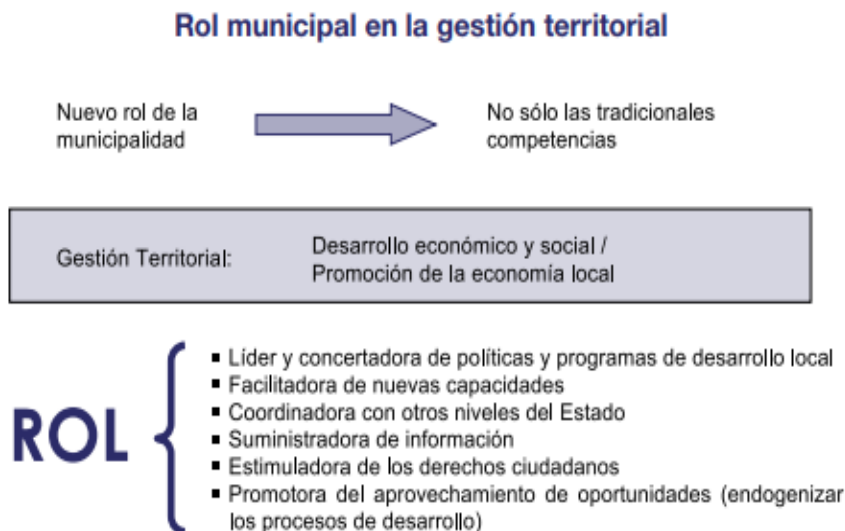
Rol municipal en la gestión territorial

Nuevo rol de la municipalidad

No sólo las tradicionales competencias

Gestión Territorial:

Desarrollo económico y social / Promoción de la economía local

ROL

- Líder y concertadora de políticas y programas de desarrollo local
- Facilitadora de nuevas capacidades
- Coordinadora con otros niveles del Estado
- Suministradora de información
- Estimuladora de los derechos ciudadanos
- Promotora del aprovechamiento de oportunidades (endogenizar los procesos de desarrollo)